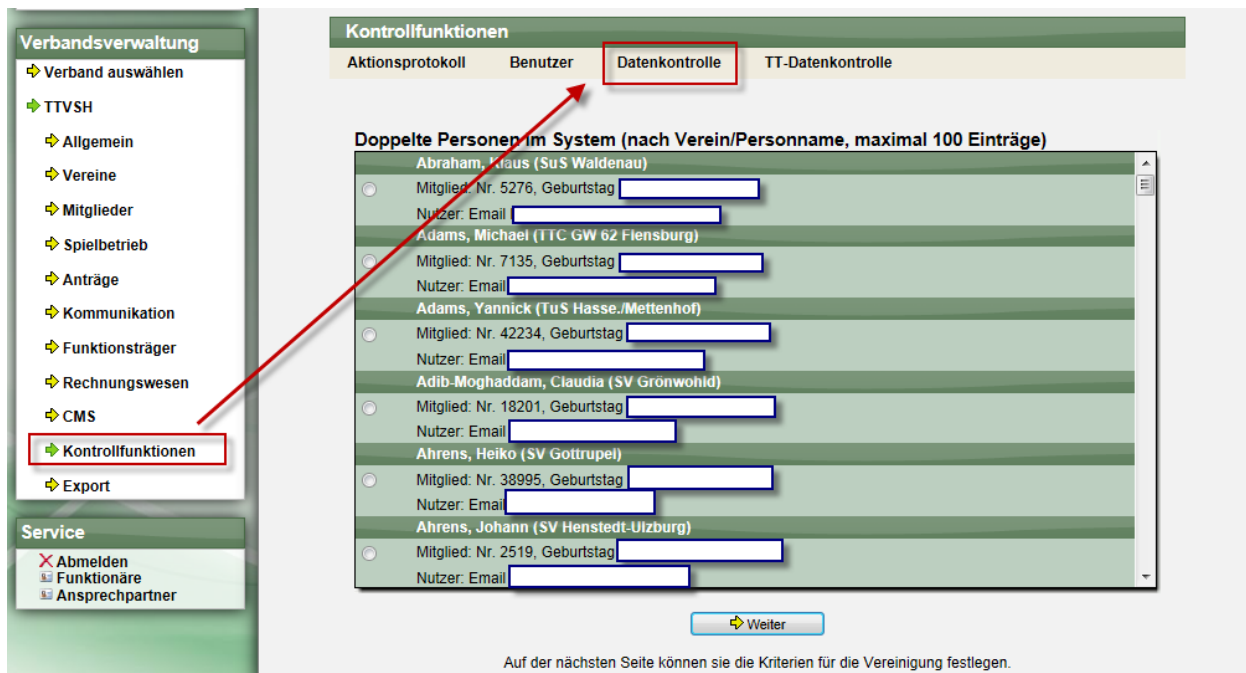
Verbandsverwaltung
Verband auswählen
TTVSH
Allgemein
Vereine
Mitglieder
Spielbetrieb
Anträge
Kommunikation
Funktionsträger
Rechnungswesen
CMS
Kontrollfunktionen
Export

Service
Abmelden
Funktionäre
Ansprechpartner

Kontrollfunktionen
Aktionsprotokoll Benutzer Datenkontrolle TT-Datenkontrolle

Doppelte Personen im System (nach Verein/Personname, maximal 100 Einträge)

Abraham, Klaus (SuS Waldenau)
Mitglied: Nr. 5276, Geburtstag
Nutzer: Email
Adams, Michael (TTC GW 62 Flensburg)
Mitglied: Nr. 7135, Geburtstag
Nutzer: Email
Adams, Yannick (TuS Hasse./Mettenhof)
Mitglied: Nr. 42234, Geburtstag
Nutzer: Email
Adib-Moghaddam, Claudia (SV Grönwohld)
Mitglied: Nr. 18201, Geburtstag
Nutzer: Email
Ahrens, Heiko (SV Gottrupel)
Mitglied: Nr. 38995, Geburtstag
Nutzer: Email
Ahrens, Johann (SV Henstedt-Ulzburg)
Mitglied: Nr. 2519, Geburtstag
Nutzer: Email

Weiter

Auf der nächsten Seite können sie die Kriterien für die Vereinigung festlegen.